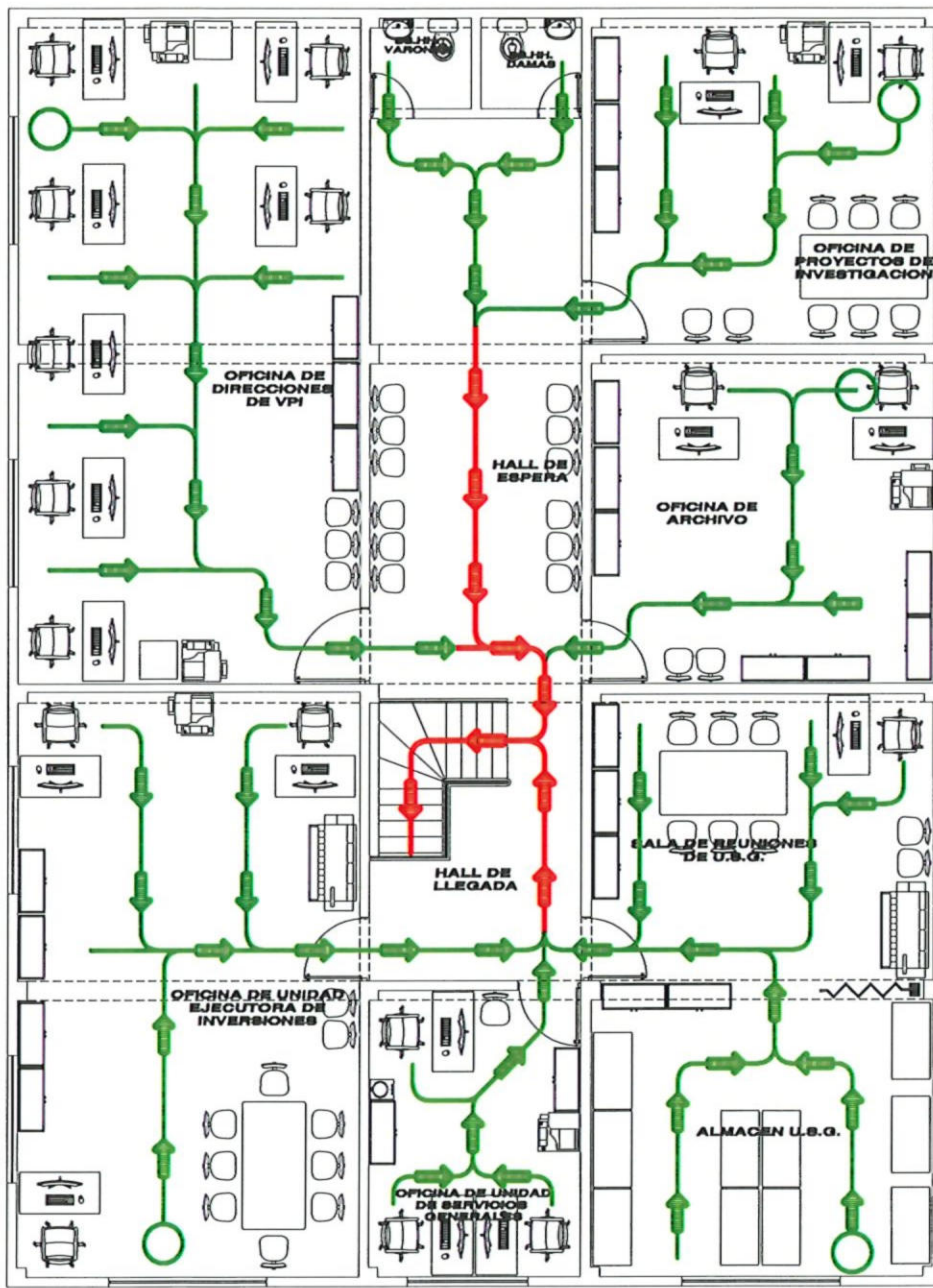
SS.HH. VARONES

SS.HH. DAMAS

OFICINA DE PROYECTOS DE INVESTIGACION

OFICINA DE DIRECCIONES DE VPI

HALL DE ESPERA

OFICINA DE ARCHIVO

HALL DE LLEGADA

SALA DE REUNIONES DE U.S.G.

OFICINA DE UNIDAD EJECUTORA DE INVERSIONES

ALMACEN U.S.G.

OFICINA DE UNIDAD DE SERVICIOS GENERALES